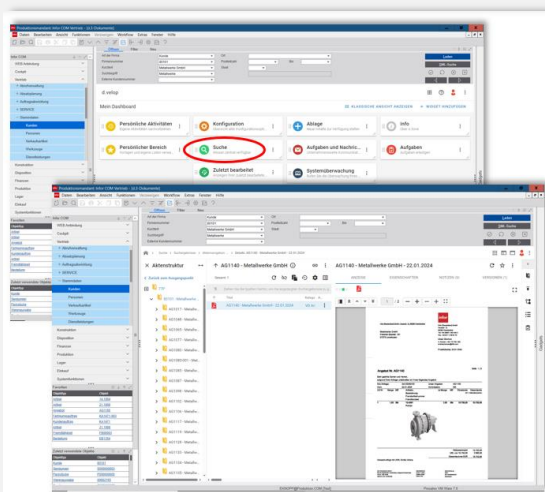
Produktionsmandant Infor COM Vertrieb - [LC Dokumente]

Datei Bearbeiten Ansicht Funktionen Workflow Extras Fenster Hilfe

Infor COM

d.velop

Mein Dashboard

Persönliche Aktivitäten

Konfiguration

Ablage

Info

Persönlicher Bereich

Suche

Aufgaben und Nachrichten

Aufgaben

Zuletzt bearbeitet

Systemüberwachung

Kunden

Personen

Konstruktion

Disposition

Finanzen

Produktion

Logistik

Einkauf

Produktionsmandant Infor COM Vertrieb - [LC Dokumente]

Datei Bearbeiten Ansicht Funktionen Workflow Extras Fenster Hilfe

Aktenstruktur

AG1140 - Metallwerke GmbH

AG1140 - Metallwerke GmbH - 22.01.2024

Zurück zum Ausgangspunkt

AG1140 - Metallwerke GmbH - 22.01.2024

Angebot Nr. AG1140

Kunden

Personen

Konstruktion

Disposition

Finanzen

Produktion

Logistik

Einkauf

Systemfunktionen